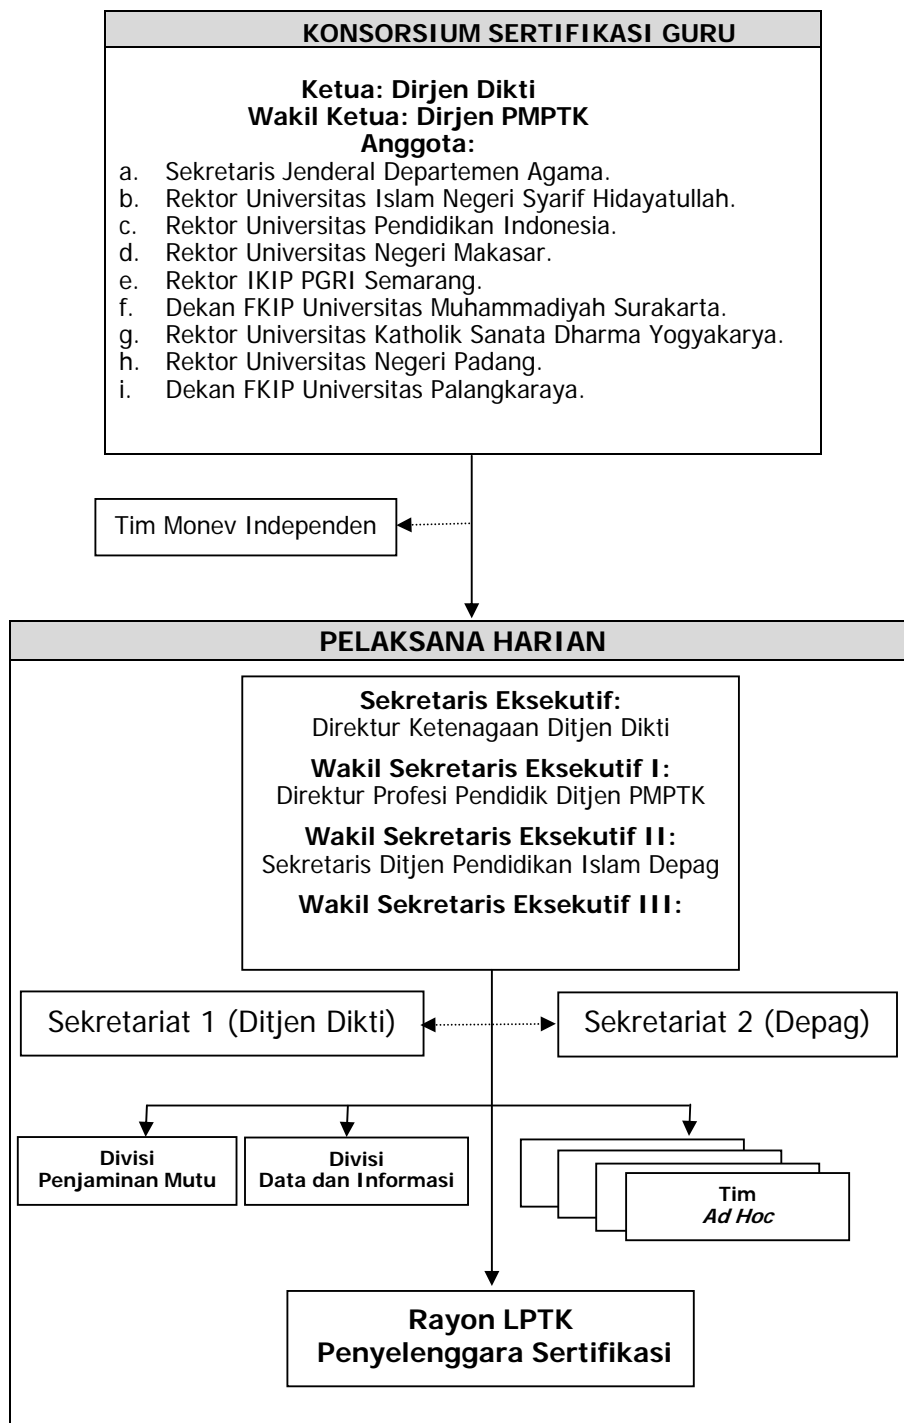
KONSORSIUM SERTIFIKASI GURU

Ketua: Dirjen Dikti
Wakil Ketua: Dirjen PMPTK
Anggota:

a. Sekretaris Jenderal Departemen Agama.
b. Rektor Universitas Islam Negeri Syarif Hidayatullah.
c. Rektor Universitas Pendidikan Indonesia.
d. Rektor Universitas Negeri Makasar.
e. Rektor IKIP PGRI Semarang.
f. Dekan FKIP Universitas Muhammadiyah Surakarta.
g. Rektor Universitas Katholik Sanata Dharma Yogyakarya.
h. Rektor Universitas Negeri Padang.
i. Dekan FKIP Universitas Palangkaraya.

Tim Monev Independen

PELAKSANA HARIAN

Sekretaris Eksekutif:
Direktur Ketenagaan Ditjen Dikti

Wakil Sekretaris Eksekutif I:
Direktur Profesi Pendidik Ditjen PMPTK

Wakil Sekretaris Eksekutif II:
Sekretaris Ditjen Pendidikan Islam Depag

Wakil Sekretaris Eksekutif III:

Sekretariat 1 (Ditjen Dikti)

Sekretariat 2 (Depag)

Divisi
Penjaminan Mutu

Divisi
Data dan Informasi

Tim
*Ad Hoc*

Rayon LPTK
Penyelenggara Sertifikasi